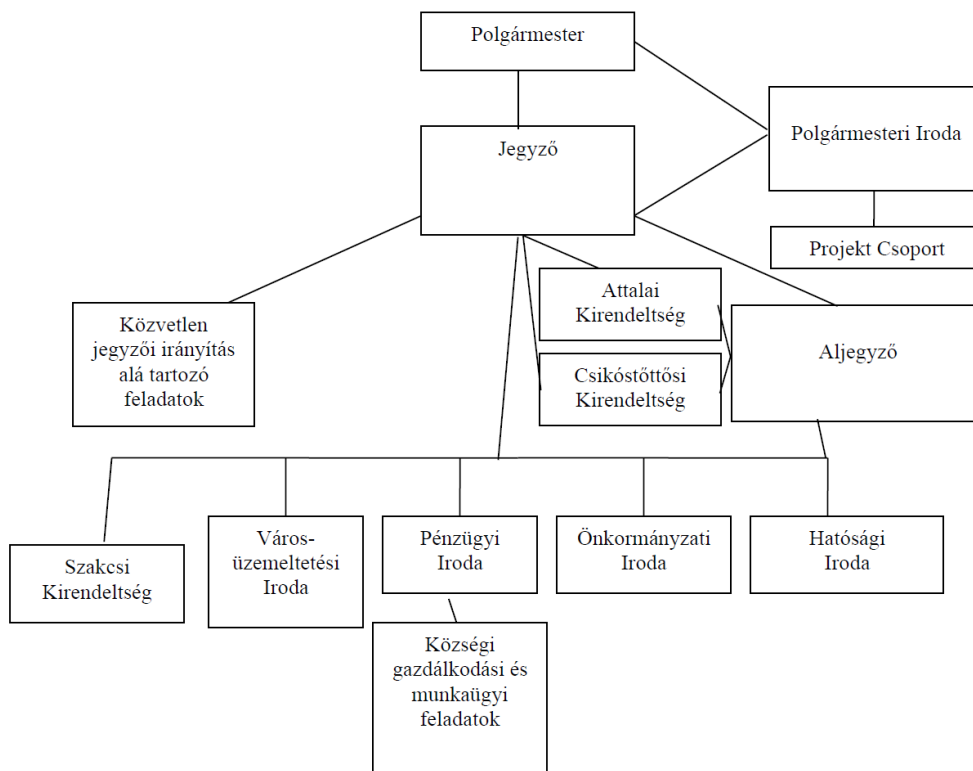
Polgármester

Jegyző

Polgármesteri Iroda

Projekt Csoport

Közvetlen jegyzői irányítás alá tartozó feladatok

Attalai Kirendeltség

Csikóstőttősi Kirendeltség

Aljegyző

Szakcsi Kirendeltség

Város-üzemeltetési Iroda

Pénzügyi Iroda

Önkormányzati Iroda

Hatósági Iroda

Községi gazdálkodási és munkaügyi feladatok